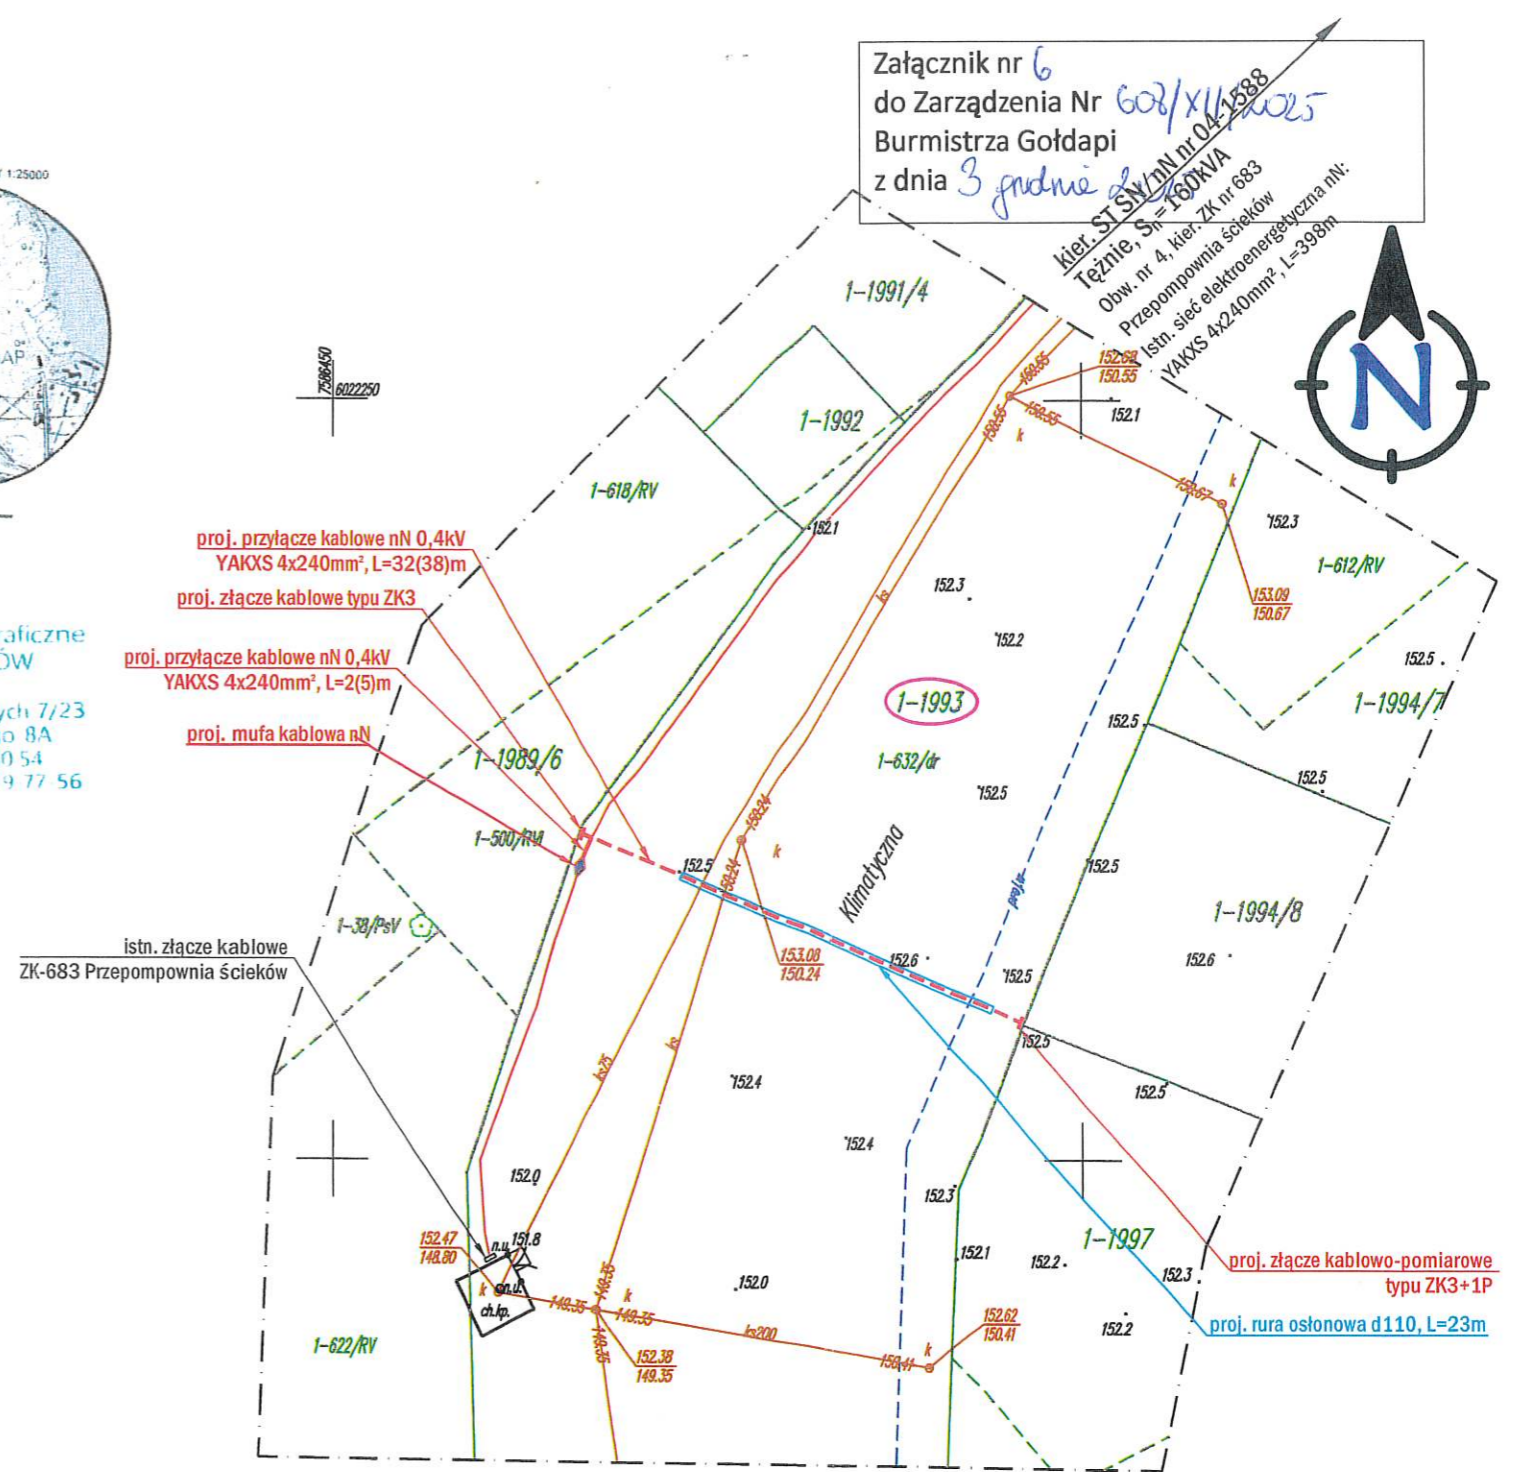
Załącznik nr 6
do Zarządzenia Nr 608/XII/2025
Burmistrza Gołdapi
z dnia 3 grudnia 2025

kier. ST SN/nN nr 04-1588
Tężnie, $S_n$=160kVA
Obw. nr 4, kier. ZK nr 683
Przepompownia ścieków
Istn. sieć elektroenergetyczna nN:
YAKXS 4x240mm², L=398m

1:25000

AP

aficzne
ÓW

ych 7/23
o 8A
0 54
9 77 56

7586450
6022250

1-1991/4
1-1992
1-618/RV
152.1
152.62
150.55
150.55
150.55
152.1
150.67
152.3
1-612/RV
153.09
150.67
152.3
152.2
152.5
1-1993
1-1994/7
152.5
1-632/dr
152.5
152.5
1-1989/6
1-500/RV
152.5
150.24
Klimatyczna
152.5
1-38/PsV
153.08
150.24
152.6
152.5
1-1994/8
152.6
152.5
152.5
152.4
152.4
152.0
152.3
152.1
152.2
1-1997
152.3
152.47
148.80
151.8
152.0
149.35
149.35
152.38
149.35
ks200
150.41
152.62
150.41
152.2
1-622/RV
n.u.
ch.kp.
k

proj. przyłącze kablowe nN 0,4kV
YAKXS 4x240mm², L=32(38)m
proj. złącze kablowe typu ZK3
proj. przyłącze kablowe nN 0,4kV
YAKXS 4x240mm², L=2(5)m
proj. mufa kablowa nN
istn. złącze kablowe
ZK-683 Przepompownia ścieków
proj. złącze kablowo-pomiarowe
typu ZK3+1P
proj. rura osłonowa d110, L=23m